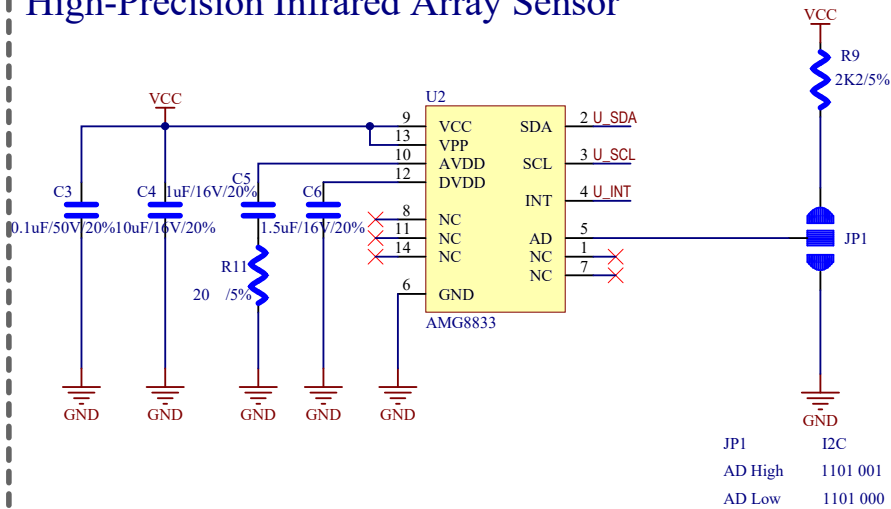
High-Precision Infrared Array Sensor

VCC

R9
2K2/5%

VCC

U2

9 VCC
13 VPP
10 AVDD
12 DVDD
8 NC
11 NC
14 NC
6 GND

SDA 2 U_SDA
SCL 3 U_SCL
INT 4 U_INT
AD 5
NC 1
NC 7

AMG8833

C3
0.1uF/50V/20%

C4
10uF/16V/20%

C5
1uF/16V/20%

C6
1.5uF/16V/20%

R11
20 /5%

JP1

GND GND GND GND GND GND

| JP1 | I2C |
|---|---|
| AD High | 1101 001 |
| AD Low | 1101 000 |